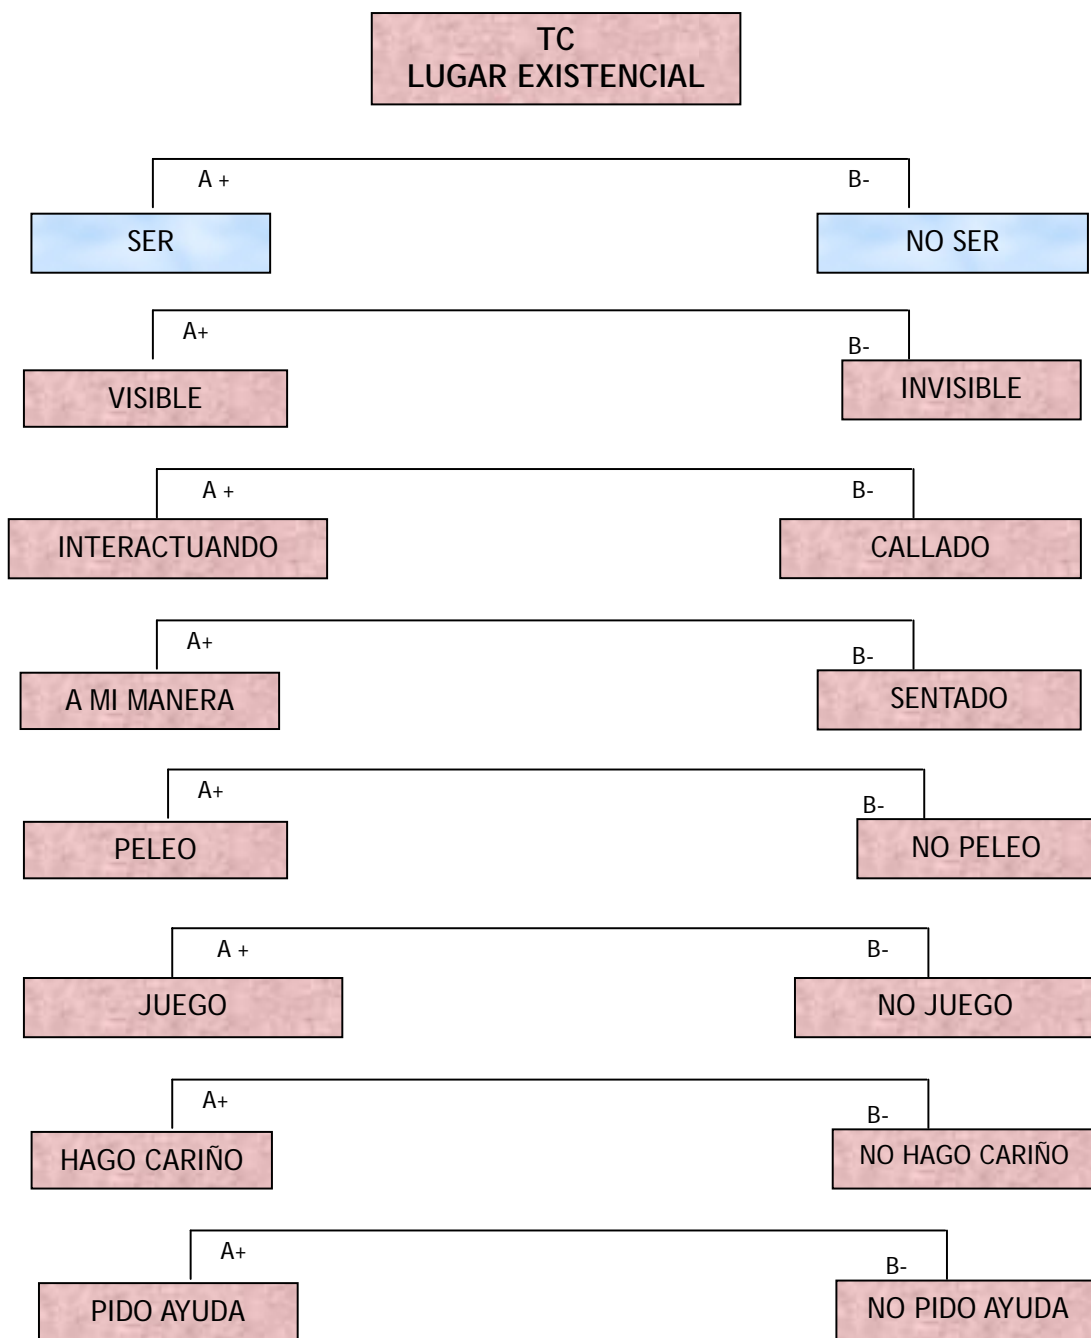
TC
LUGAR EXISTENCIAL

A +
B-
SER
NO SER

A+
B-
VISIBLE
INVISIBLE

A +
B-
INTERACTUANDO
CALLADO

A+
B-
A MI MANERA
SENTADO

A+
B-
PELEO
NO PELEO

A +
B-
JUEGO
NO JUEGO

A+
B-
HAGO CARIÑO
NO HAGO CARIÑO

A+
B-
PIDO AYUDA
NO PIDO AYUDA